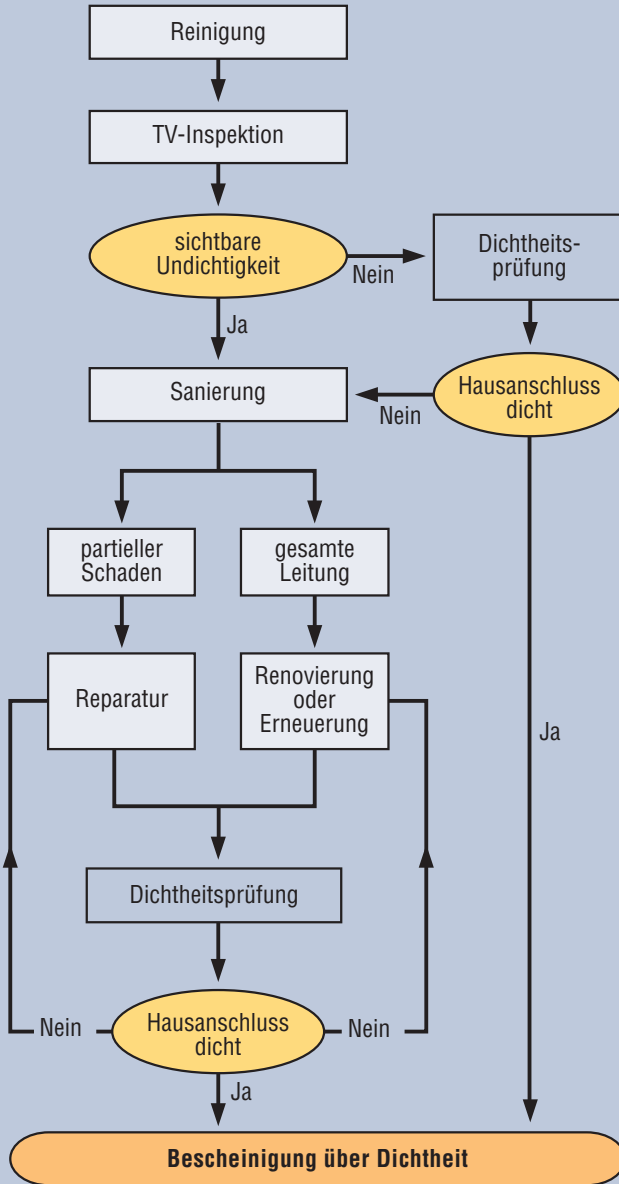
Reinigung

TV-Inspektion

sichtbare Undichtigkeit

Nein

Dichtheitsprüfung

Ja

Sanierung

Nein

Hausanschluss dicht

partieller Schaden

gesamte Leitung

Reparatur

Renovierung oder Erneuerung

Ja

Dichtheitsprüfung

Nein

Hausanschluss dicht

Nein

Ja

Bescheinigung über Dichtheit